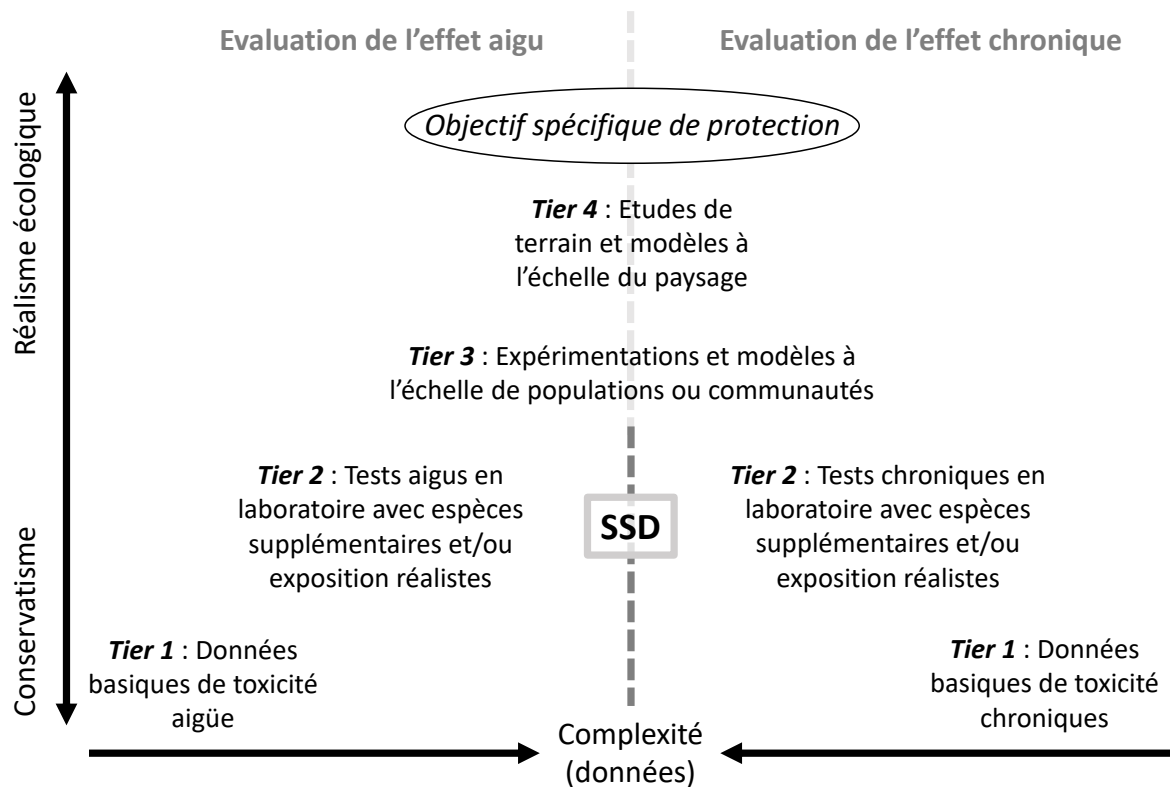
Evaluation de l’effet aigu

Evaluation de l’effet chronique

Réalisme écologique

Objectif spécifique de protection

*Tier 4* : Etudes de terrain et modèles à l’échelle du paysage

*Tier 3* : Expérimentations et modèles à l’échelle de populations ou communautés

*Tier 2* : Tests aigus en laboratoire avec espèces supplémentaires et/ou exposition réalistes

SSD

*Tier 2* : Tests chroniques en laboratoire avec espèces supplémentaires et/ou exposition réalistes

Conservatisme

*Tier 1* : Données basiques de toxicité aigüe

*Tier 1* : Données basiques de toxicité chroniques

Complexité (données)